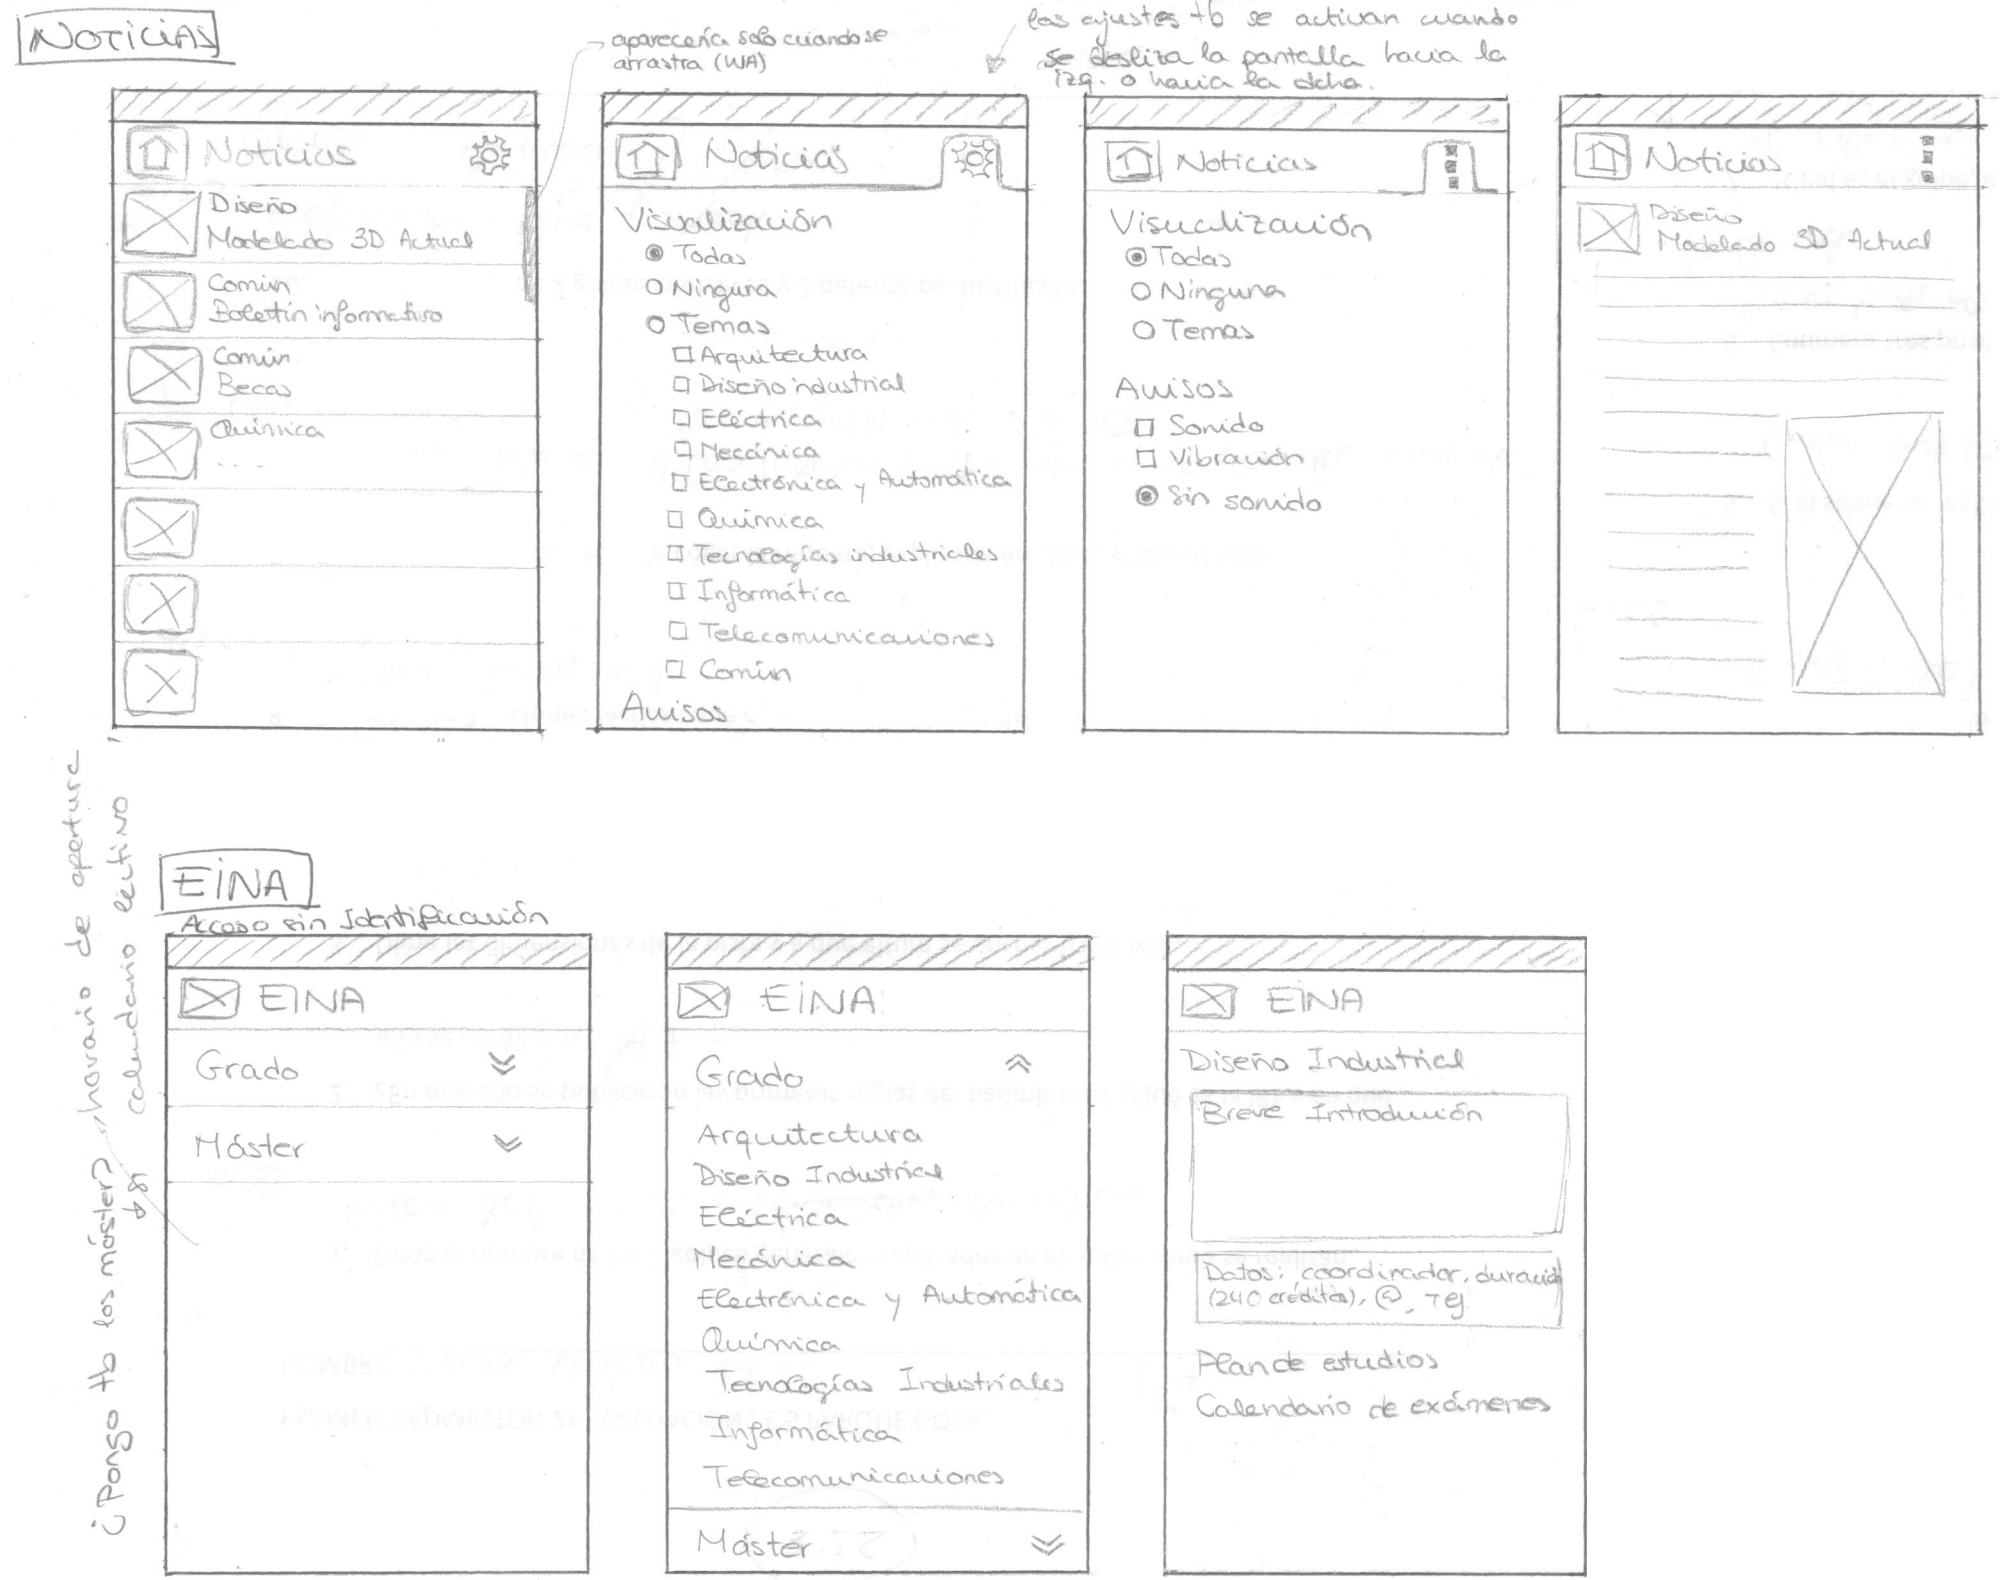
NOTICIAS

aparecería sólo cuando se arrastra (WA)

los ajustes tb se activan cuando se desliza la pantalla hacia la izq. o hacia la dcha.

Noticias
Diseño
Modelado 3D Actual
Común
Boletín informativo
Común
Becas
Química
...

Noticias
Visualización
Todas
Ninguna
Temas
Arquitectura
Diseño industrial
Eléctrica
Mecánica
Electrónica y Automática
Química
Tecnologías industriales
Informática
Telecomunicaciones
Común
Avisos

Noticias
Visualización
Todas
Ninguna
Temas
Avisos
Sonido
Vibración
Sin sonido

Noticias
Diseño
Modelado 3D Actual

¿Pongo tb los máster? horario de apertura calendario lectivo
+ ...

EINA
Acceso sin Identificación

EINA
Grado
Máster

EINA
Grado
Arquitectura
Diseño Industrial
Eléctrica
Mecánica
Electrónica y Automática
Química
Tecnologías Industriales
Informática
Telecomunicaciones
Máster

EINA
Diseño Industrial
Breve Introducción
Datos: coordinador, duración (240 créditos), @, Tej
Plan de estudios
Calendario de exámenes